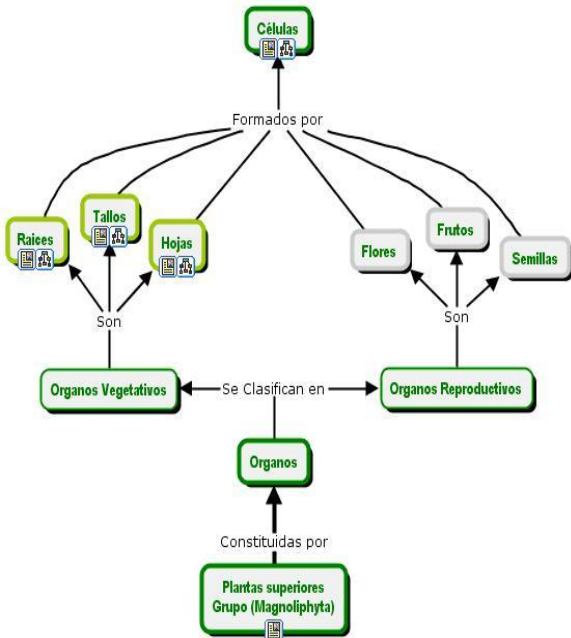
Células

Formados por

Raices

Tallos

Hojas

Flores

Frutos

Semillas

Son

Son

Organos Vegetativos

Se Clasifican en

Organos Reproductivos

Organos

Constituidas por

Plantas superiores Grupo (Magnoliphyta)